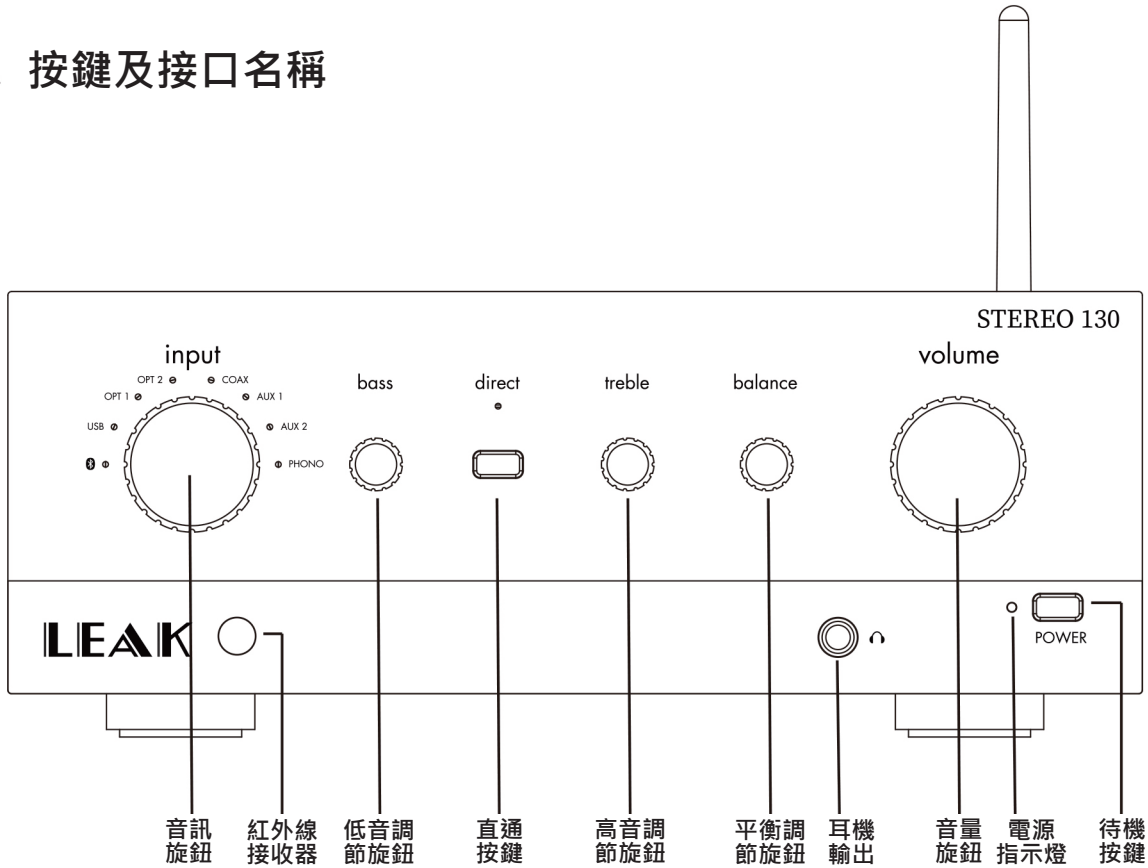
按鍵及接口名稱

STEREO 130

input

OPT 2
COAX
OPT 1
AUX 1
USB
AUX 2
PHONO

bass

direct

treble

balance

volume

LEAK

POWER

音訊旋鈕
紅外線接收器
低音調節旋鈕
直通按鍵
高音調節旋鈕
平衡調節旋鈕
耳機輸出
音量旋鈕
電源指示燈
待機按鍵